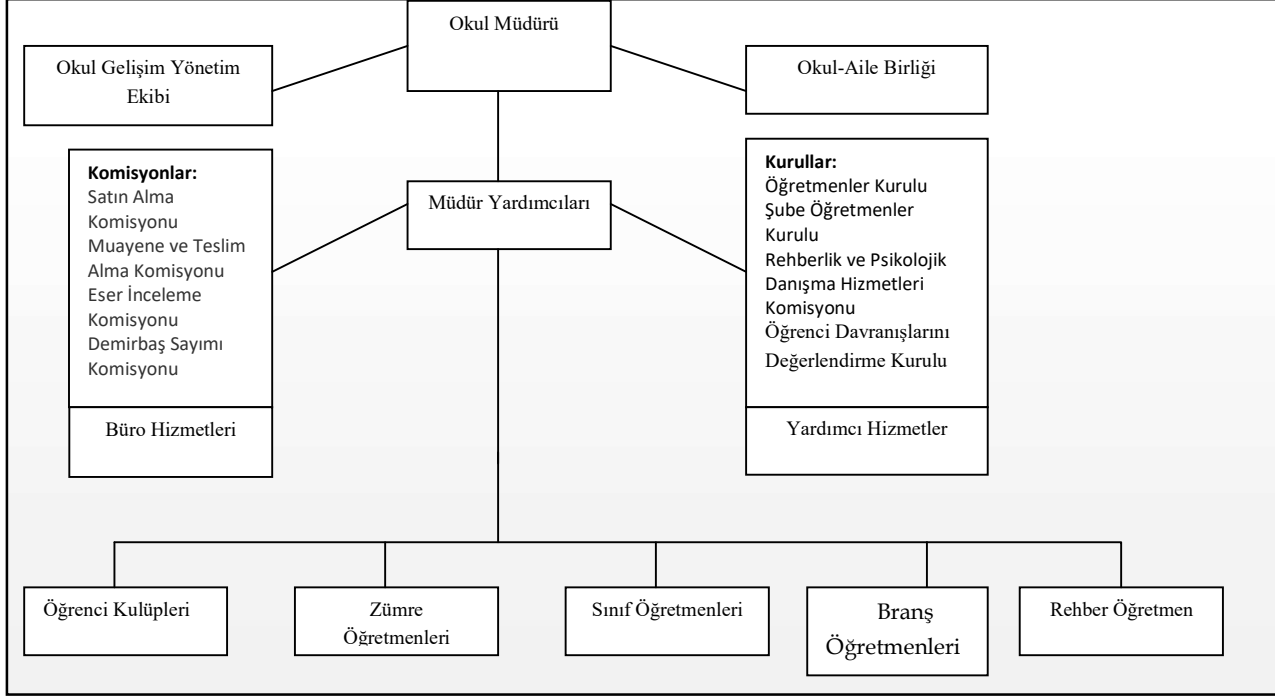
Okul Müdürü

Okul Gelişim Yönetim Ekibi

Okul-Aile Birliği

Komisyonlar:
Satın Alma Komisyonu
Muayene ve Teslim Alma Komisyonu
Eser İnceleme Komisyonu
Demirbaş Sayımı Komisyonu

Büro Hizmetleri

Müdür Yardımcıları

Kurullar:
Öğretmenler Kurulu
Şube Öğretmenler Kurulu
Rehberlik ve Psikolojik Danışma Hizmetleri Komisyonu
Öğrenci Davranışlarını Değerlendirme Kurulu

Yardımcı Hizmetler

Öğrenci Kulüpleri

Zümre Öğretmenleri

Sınıf Öğretmenleri

Branş Öğretmenleri

Rehber Öğretmen